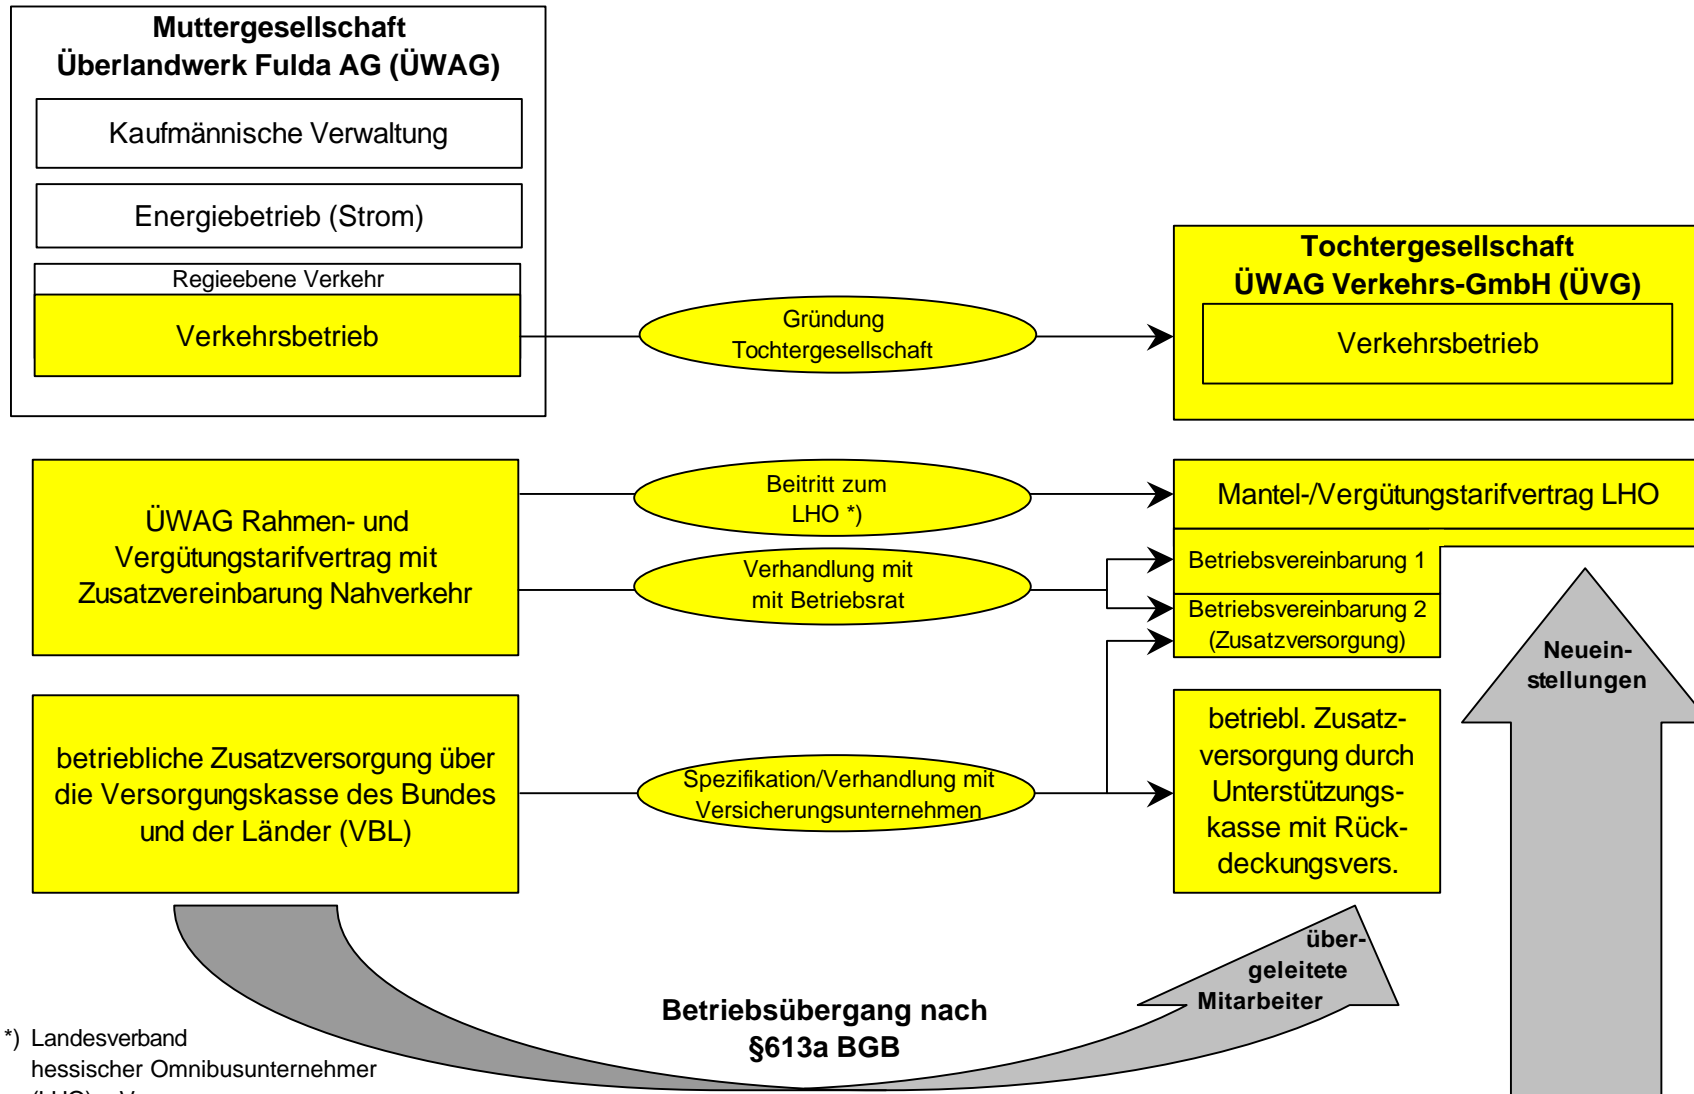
Muttergesellschaft
Überlandwerk Fulda AG (ÜWAG)

Kaufmännische Verwaltung

Energiebetrieb (Strom)

Regieebene Verkehr

Verkehrsbetrieb

Gründung Tochtergesellschaft

Tochtergesellschaft
ÜWAG Verkehrs-GmbH (ÜVG)

Verkehrsbetrieb

ÜWAG Rahmen- und Vergütungstarifvertrag mit Zusatzvereinbarung Nahverkehr

Beitritt zum LHO *)

Mantel-/Vergütungstarifvertrag LHO

Verhandlung mit mit Betriebsrat

Betriebsvereinbarung 1

Betriebsvereinbarung 2 (Zusatzversorgung)

Neueinstellungen

betriebliche Zusatzversorgung über die Versorgungskasse des Bundes und der Länder (VBL)

Spezifikation/Verhandlung mit Versicherungsunternehmen

betriebl. Zusatzversorgung durch Unterstützungskasse mit Rückdeckungsvers.

übergeleitete Mitarbeiter

Betriebsübergang nach §613a BGB

*) Landesverband hessischer Omnibusunternehmer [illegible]